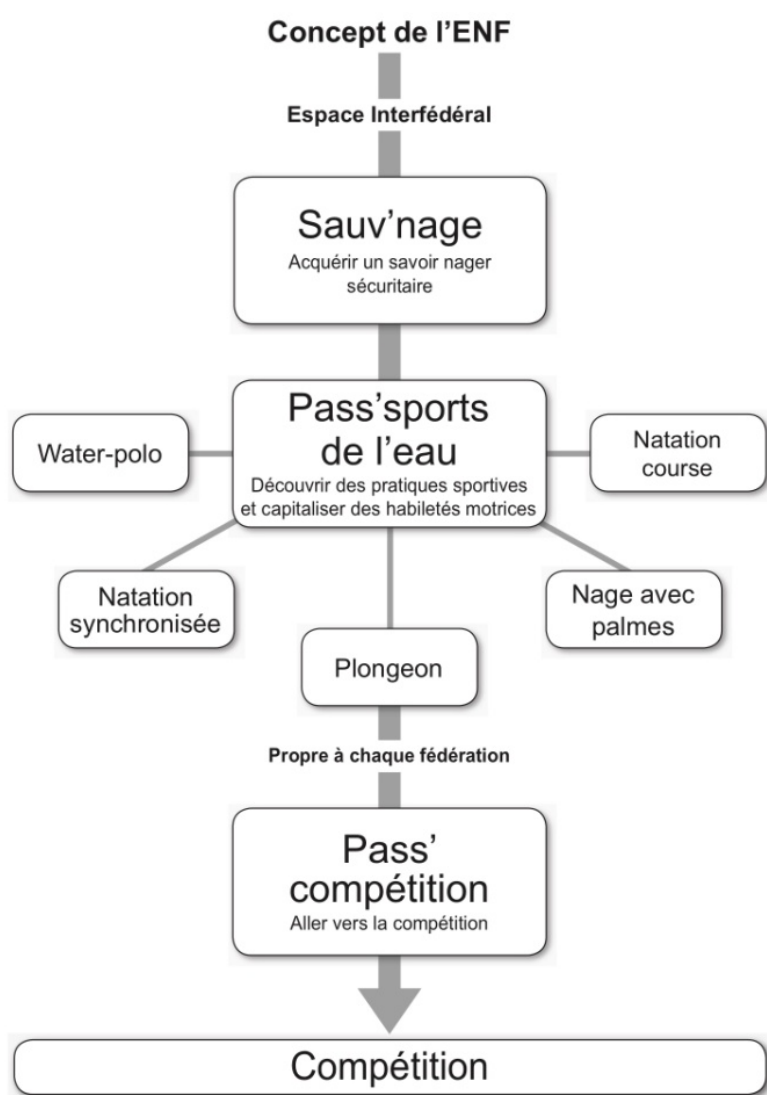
Concept de l'ENF

Espace Interfédéral

Sauv'nage
Acquérir un savoir nager sécuritaire

Water-polo

Pass'sports de l'eau
Découvrir des pratiques sportives et capitaliser des habiletés motrices

Natation course

Natation synchronisée

Plongeon

Nage avec palmes

Propre à chaque fédération

Pass' compétition
Aller vers la compétition

Compétition